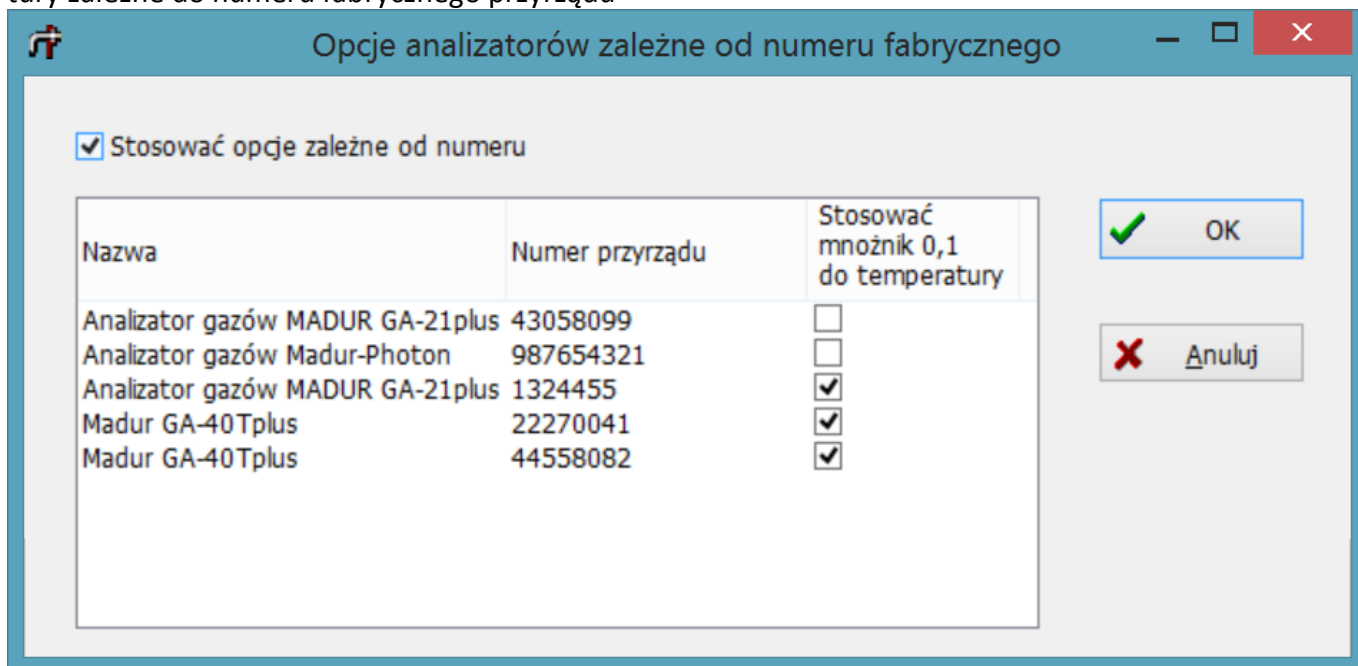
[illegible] zależne od numeru fabrycznego przyrządu

Opcje analizatorów zależne od numeru fabrycznego

Stosować opcje zależne od numeru

| Nazwa | Numer przyrządu | Stosować mnożnik 0,1 do temperatury |
|---|---|---|
| Analizator gazów MADUR GA-21plus | 43058099 | ☐ |
| Analizator gazów Madur-Photon | 987654321 | ☐ |
| Analizator gazów MADUR GA-21plus | 1324455 | ☑ |
| Madur GA-40Tplus | 22270041 | ☑ |
| Madur GA-40Tplus | 44558082 | ☑ |

OK

Anuluj